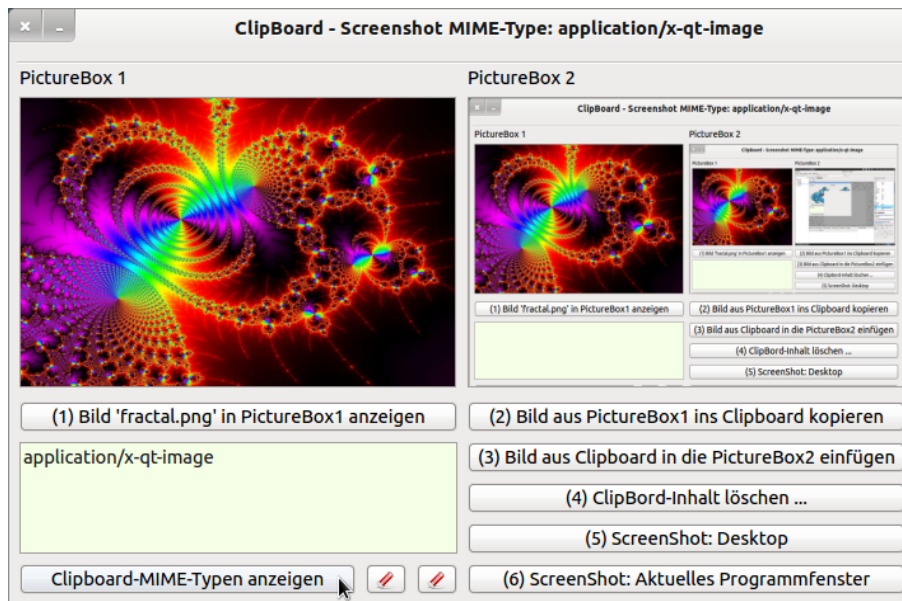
ClipBoard - Screenshot MIME-Type: application/x-qt-image

PictureBox 1

PictureBox 2

ClipBoard - Screenshot MIME-Type: application/x-qt-image

PictureBox 1

PictureBox 2

(1) Bild 'fractal.png' in PictureBox1 anzeigen

(2) Bild aus PictureBox1 ins Clipboard kopieren

(3) Bild aus Clipboard in die PictureBox2 einfügen

(4) ClipBord-Inhalt löschen ...

(5) ScreenShot: Desktop

(1) Bild 'fractal.png' in PictureBox1 anzeigen

(2) Bild aus PictureBox1 ins Clipboard kopieren

application/x-qt-image

(3) Bild aus Clipboard in die PictureBox2 einfügen

(4) ClipBord-Inhalt löschen ...

(5) ScreenShot: Desktop

Clipboard-MIME-Typen anzeigen

(6) ScreenShot: Aktuelles Programmfenster